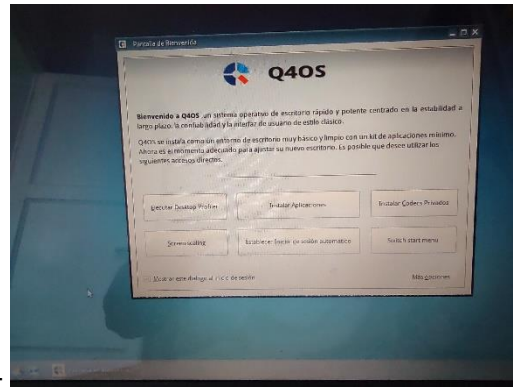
Pantalla de Bienvenida

Q4OS

Bienvenido a Q4OS, un sistema operativo de escritorio rápido y potente centrado en la estabilidad a largo plazo, la confiabilidad y la interfaz de usuario de estilo clásico.

Q4OS se instala como un entorno de escritorio muy básico y limpio con un kit de aplicaciones mínimo. Ahora es el momento adecuado para ajustar su nuevo escritorio. Es posible que desee utilizar los siguientes accesos directos.

Elegir Desktop Profiler

Instalar Aplicaciones

Instalar Codecs Privados

Screenscaling

Establecer inicio de sesión automático

Switch start menu

Mostrar este diálogo al inicio de sesión

Más opciones